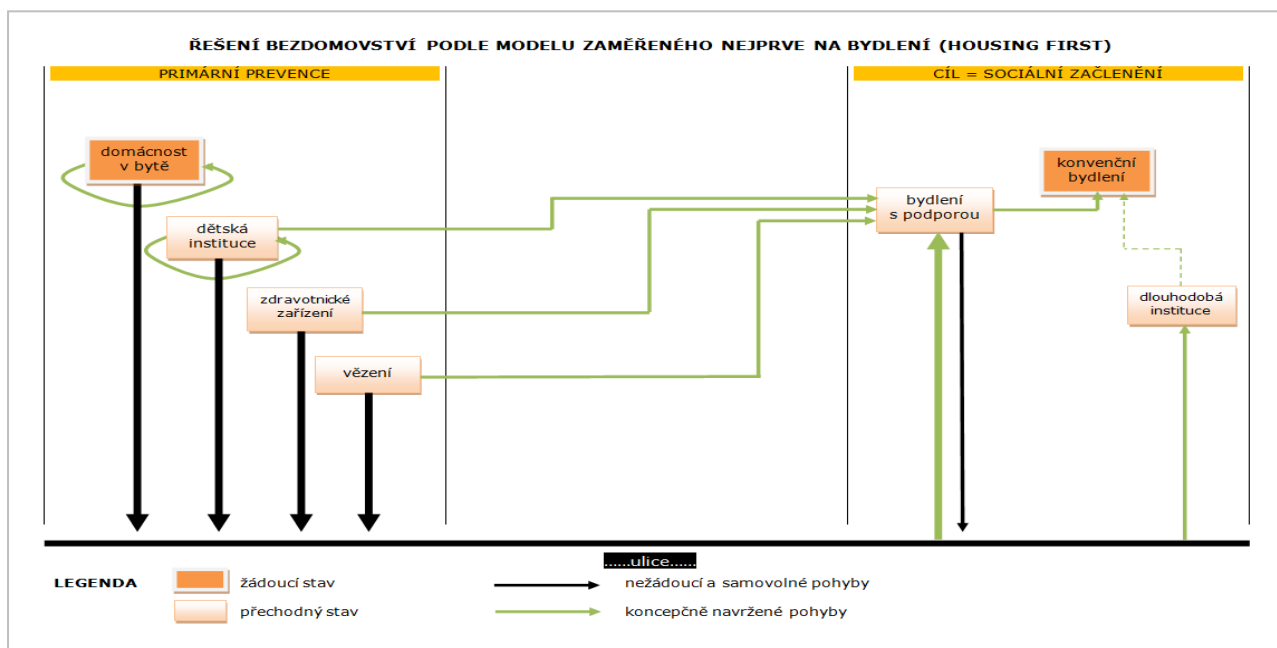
ŘEŠENÍ BEZDOMOVSTVÍ PODLE MODELU ZAMĚŘENÉHO NEJPRVE NA BYDLENÍ (HOUSING FIRST)

PRIMÁRNÍ PREVENCE

CÍL = SOCIÁLNÍ ZAČLENĚNÍ

domácnost v bytě

dětská instituce

zdravotnické zařízení

vězení

bydlení s podporou

konvenční bydlení

dlouhodobá instituce

......ulice......

LEGENDA

žádoucí stav

přechodný stav

nežádoucí a samovolné pohyby

koncepčně navržené pohyby